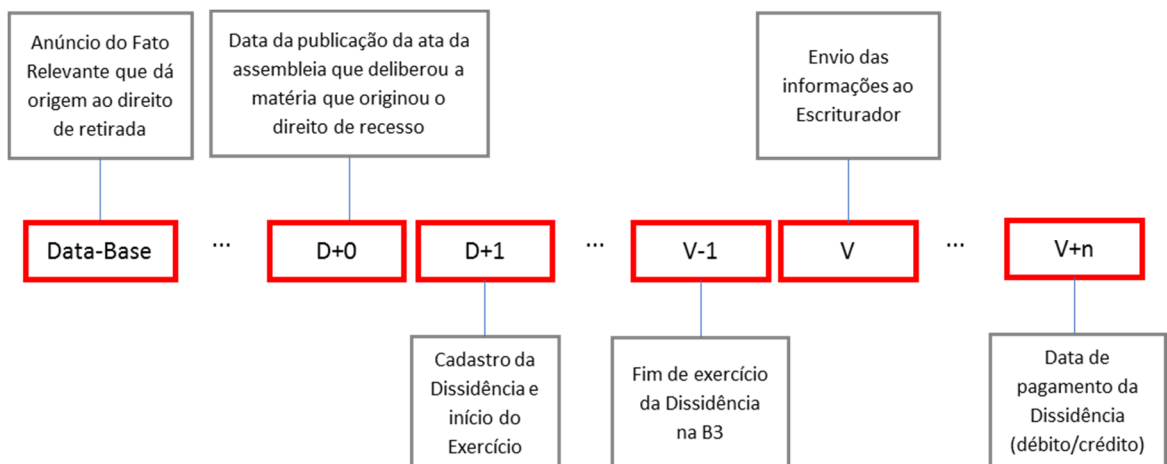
Anúncio do Fato Relevante que dá origem ao direito de retirada

Data da publicação da ata da assembleia que deliberou a matéria que originou o direito de recesso

Envio das informações ao Escriturador

Data-Base ... D+0 D+1 ... V-1 V ... V+n

Cadastro da Dissidência e início do Exercício

Fim de exercício da Dissidência na B3

Data de pagamento da Dissidência (débito/crédito)